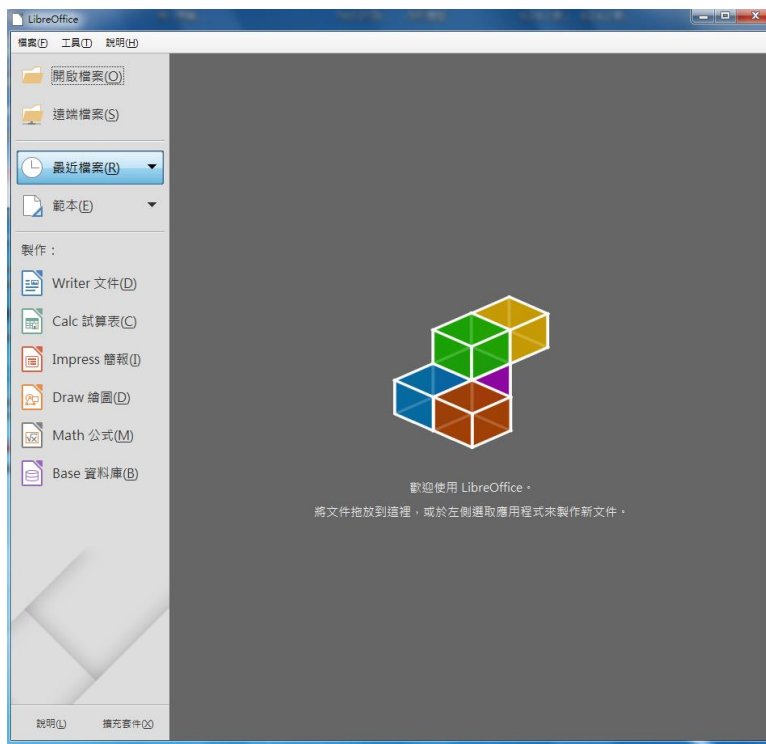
LibreOffice

檔案(F) 工具(T) 說明(H)

開啟檔案(O)

遠端檔案(S)

最近檔案(R)

範本(E)

製作：

Writer 文件(D)

Calc 試算表(C)

Impress 簡報(I)

Draw 繪圖(D)

Math 公式(M)

Base 資料庫(B)

說明(L) 擴充套件(X)

歡迎使用 LibreOffice。

將文件拖放到這裡，或於左側選取應用程式來製作新文件。